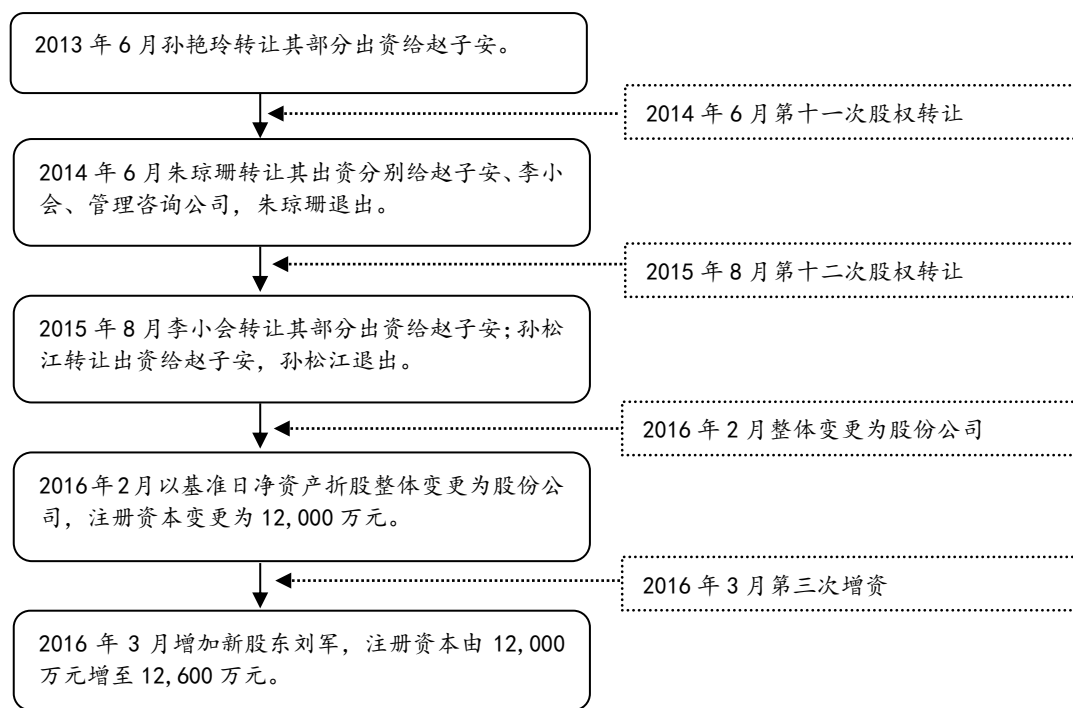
2013 年 6 月孙艳玲转让其部分出资给赵子安。

2014 年 6 月第十一次股权转让

2014 年 6 月朱琼珊转让其出资分别给赵子安、李小会、管理咨询公司，朱琼珊退出。

2015 年 8 月第十二次股权转让

2015 年 8 月李小会转让其部分出资给赵子安;孙松江转让出资给赵子安，孙松江退出。

2016 年 2 月整体变更为股份公司

2016年2月以基准日净资产折股整体变更为股份公司，注册资本变更为 12,000 万元。

2016 年 3 月第三次增资

2016 年 3 月增加新股东刘军，注册资本由 12,000 万元增至 12,600 万元。